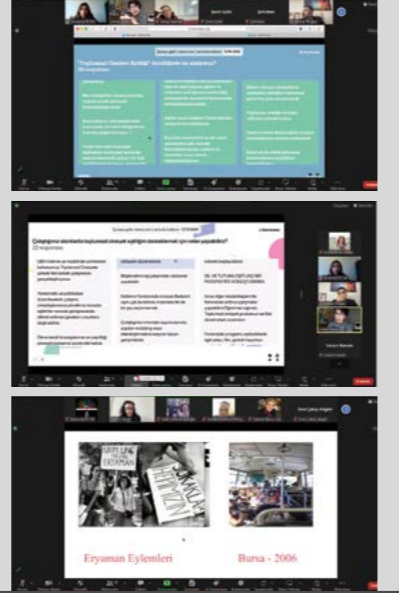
"Toplumsal Cinsiyet Eşitliği" denildiğinde ne anlıyorsunuz?

Çalıştığımız alanlarda toplumsal cinsiyet eşitliğini desteklemek için neler yapabiliriz?

HAYATIMIZI DEĞİL PARKINIZI

SAMANYOLU HIZINA

Eryaman Eylemleri

Bursa - 2006